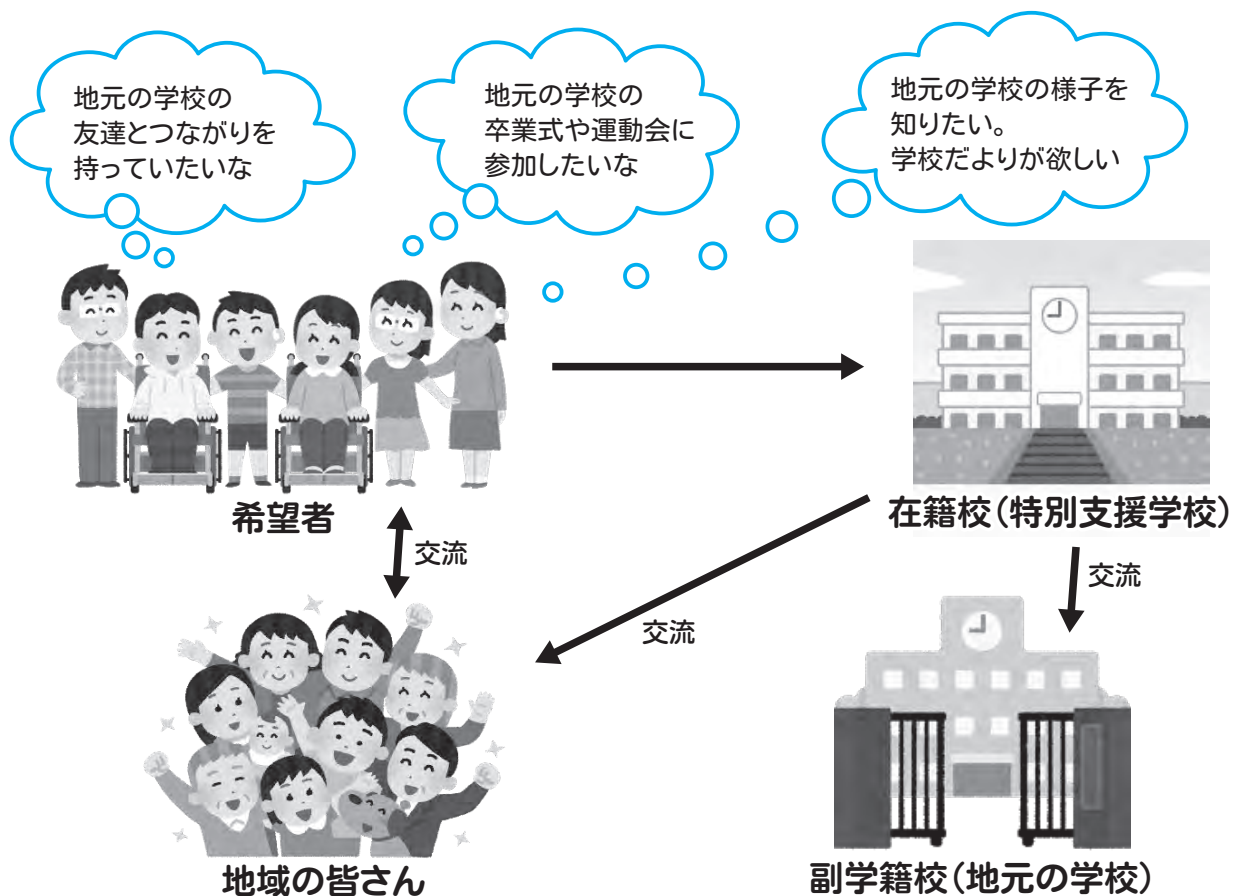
地元の学校の友達とつながりを持っていたいな

地元の学校の卒業式や運動会に参加したいな

地元の学校の様子を知りたい。学校だよりが欲しい

希望者

在籍校（特別支援学校）

交流

交流

交流

地域の皆さん

副学籍校（地元の学校）